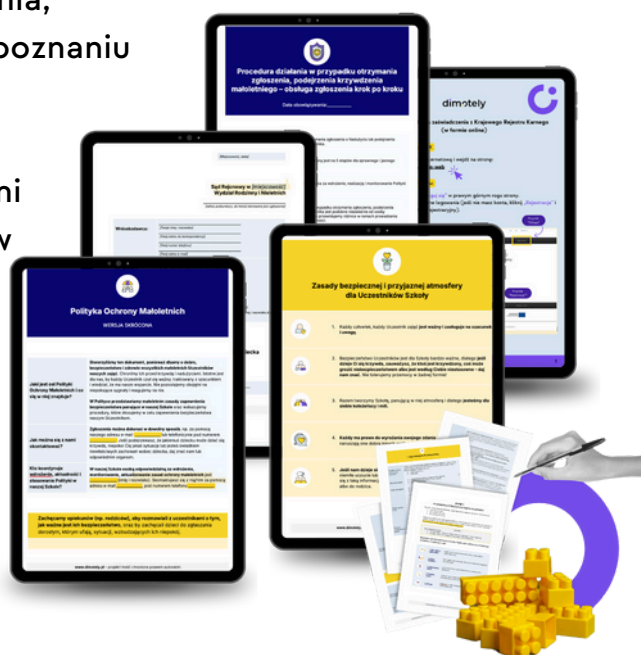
mia,
poznaniu

ni
w

Procedura działania w przypadku otrzymania zgłoszenia, podejrzenia krzywdzenia małoletniego – obsługa zgłoszenia krok po kroku

Data obowiązywania:

dimotely

zaświadczenia z Krajowego Rejestru Karnego (w formie online)

Sąd Rejonowy w [miejscowość] Wydział Rodzinny i Nieletnich

Wnioskodawca:

Zasady bezpiecznej i przyjaznej atmosfery dla Uczestników Szkoły

Polityka Ochrony Małoletnich

WERSJA SKRÓCONA

Jaki jest cel Polityki Ochrony Małoletnich i co się w niej znajduje?

Jak można się z nami skontaktować?

Kto koordynuje wdrożenie, aktualizację i stosowanie Polityki w naszej Szkole?

Zachęcamy opiekunów (np. rodziców), aby rozmawiali z uczestnikami o tym, jak ważne jest ich bezpieczeństwo, oraz by zachęcali dzieci do zgłaszania dorosłym, którym ufają, sytuacji, wzbudzających ich niepokój.

www.dimotely.pl